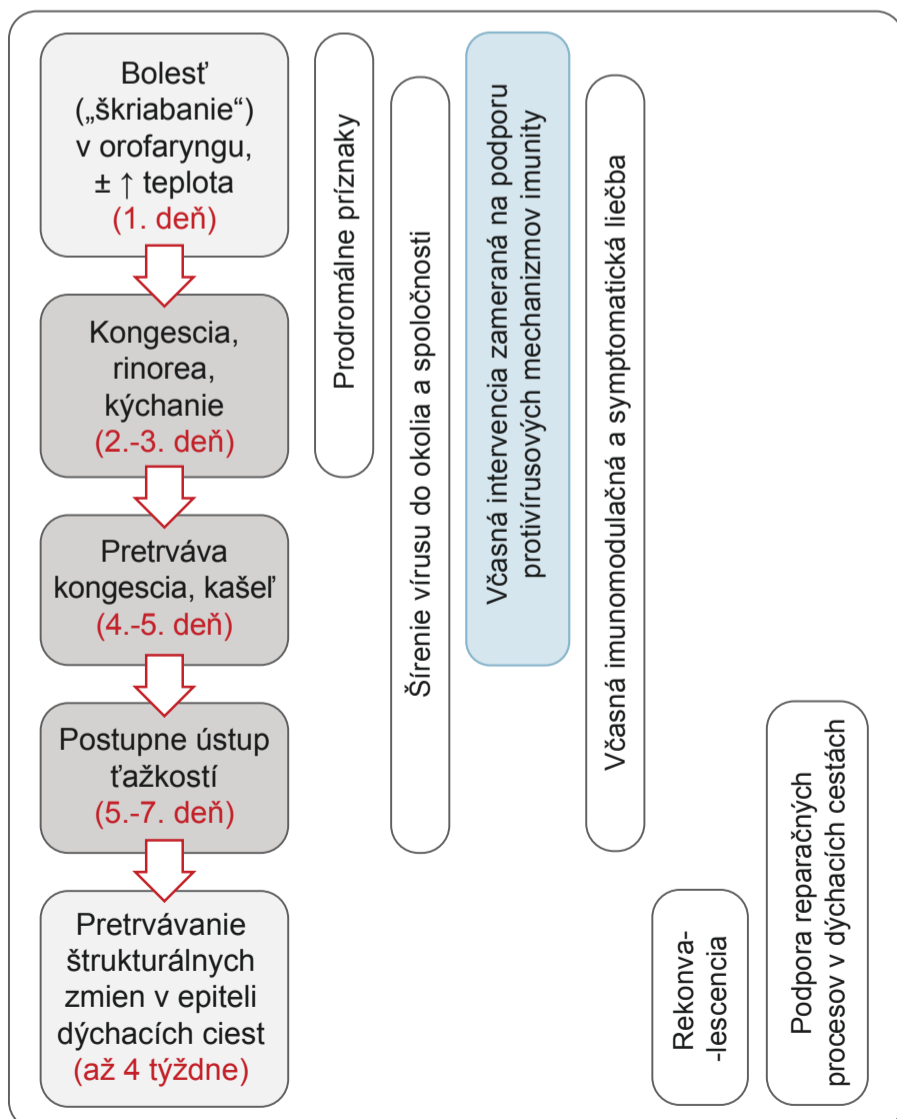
Bolesť („škriabanie“) v orofaryngu, ± ↑ teplota (1. deň)

Kongescia, rinorea, kýchanie (2.-3. deň)

Pretrváva kongescia, kašeľ (4.-5. deň)

Postupne ústup ťažkostí (5.-7. deň)

Pretrvávanie štrukturálnych zmien v epiteli dýchacích ciest (až 4 týždne)

Prodromálne príznaky

Šírenie vírusu do okolia a spoločnosti

Včasná intervencia zameraná na podporu protivírusových mechanizmov imunity

Včasná imunomodulačná a symptomatická liečba

Rekonva-lescencia

Podpora reparačných procesov v dýchacích cestách